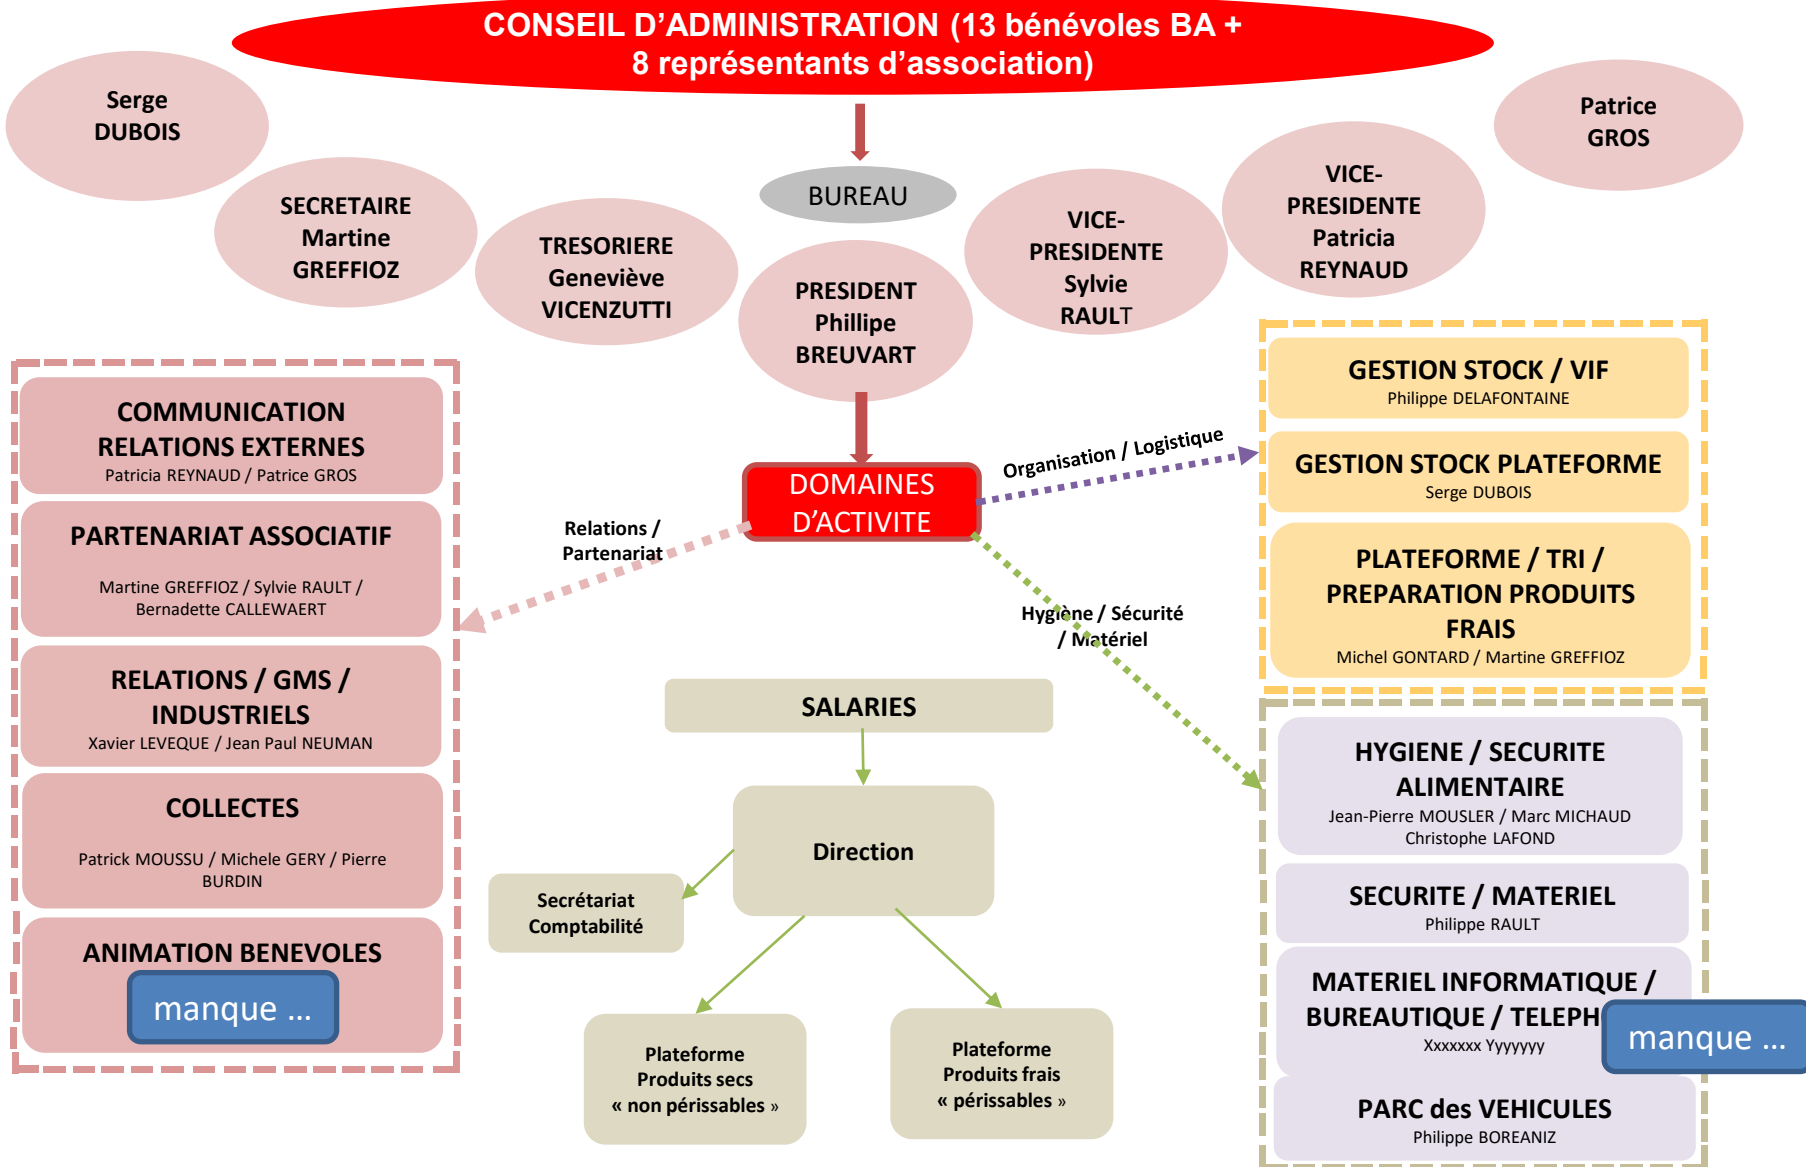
CONSEIL D'ADMINISTRATION (13 bénévoles BA + 8 représentants d'association)

Serge DUBOIS

SECRETAIRE Martine GREFFIOZ

TRESORIERE Geneviève VICENZUTTI

BUREAU

PRESIDENT Phillipe BREUVART

VICE-PRESIDENTE Sylvie RAULT

VICE-PRESIDENTE Patricia REYNAUD

Patrice GROS

COMMUNICATION RELATIONS EXTERNES
Patricia REYNAUD / Patrice GROS

PARTENARIAT ASSOCIATIF
Martine GREFFIOZ / Sylvie RAULT / Bernadette CALLEWAERT

RELATIONS / GMS / INDUSTRIELS
Xavier LEVEQUE / Jean Paul NEUMAN

COLLECTES
Patrick MOUSSU / Michele GERY / Pierre BURDIN

ANIMATION BENEVOLES
manque ...

DOMAINES D'ACTIVITE

Relations / Partenariat

Organisation / Logistique

Hygiène / Sécurité / Matériel

GESTION STOCK / VIF
Philippe DELAFONTAINE

GESTION STOCK PLATEFORME
Serge DUBOIS

PLATEFORME / TRI / PREPARATION PRODUITS FRAIS
Michel GONTARD / Martine GREFFIOZ

SALARIES

Direction

Secrétariat Comptabilité

Plateforme Produits secs « non périssables »

Plateforme Produits frais « périssables »

HYGIENE / SECURITE ALIMENTAIRE
Jean-Pierre MOUSLER / Marc MICHAUD
Christophe LAFOND

SECURITE / MATERIEL
Philippe RAULT

MATERIEL INFORMATIQUE / BUREAUTIQUE / TELEPH
Xxxxxxx Yyyyyyy
manque ...

PARC des VEHICULES
Philippe BOREANIZ